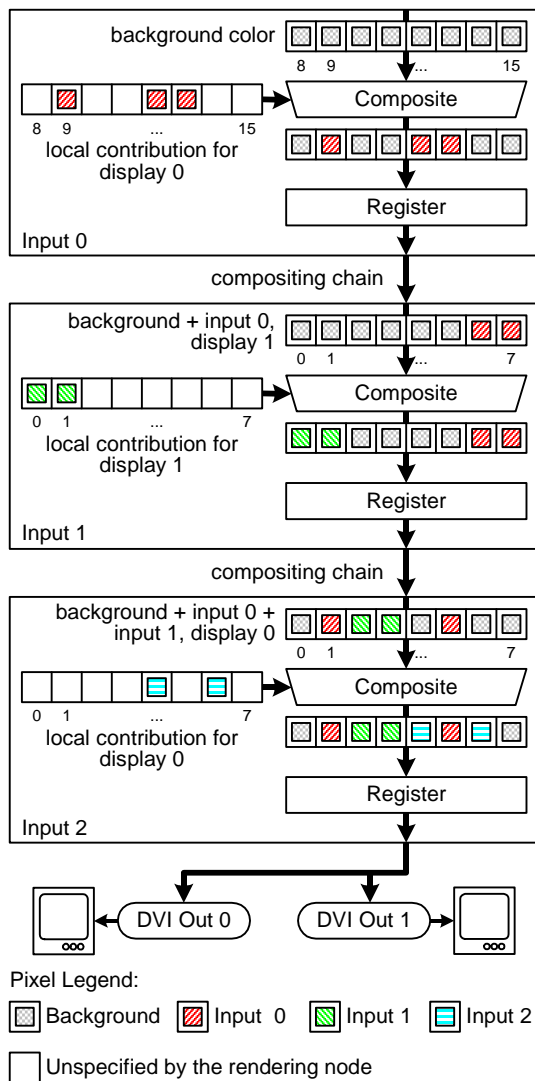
background color

8 9 ... 15

Composite

8 9 ... 15

local contribution for display 0

Register

Input 0

compositing chain

background + input 0, display 1

0 1 ... 7

Composite

0 1 ... 7

local contribution for display 1

Register

Input 1

compositing chain

background + input 0 + input 1, display 0

0 1 ... 7

Composite

0 1 ... 7

local contribution for display 0

Register

Input 2

DVI Out 0

DVI Out 1

Pixel Legend:

Background Input 0 Input 1 Input 2

Unspecified by the rendering node